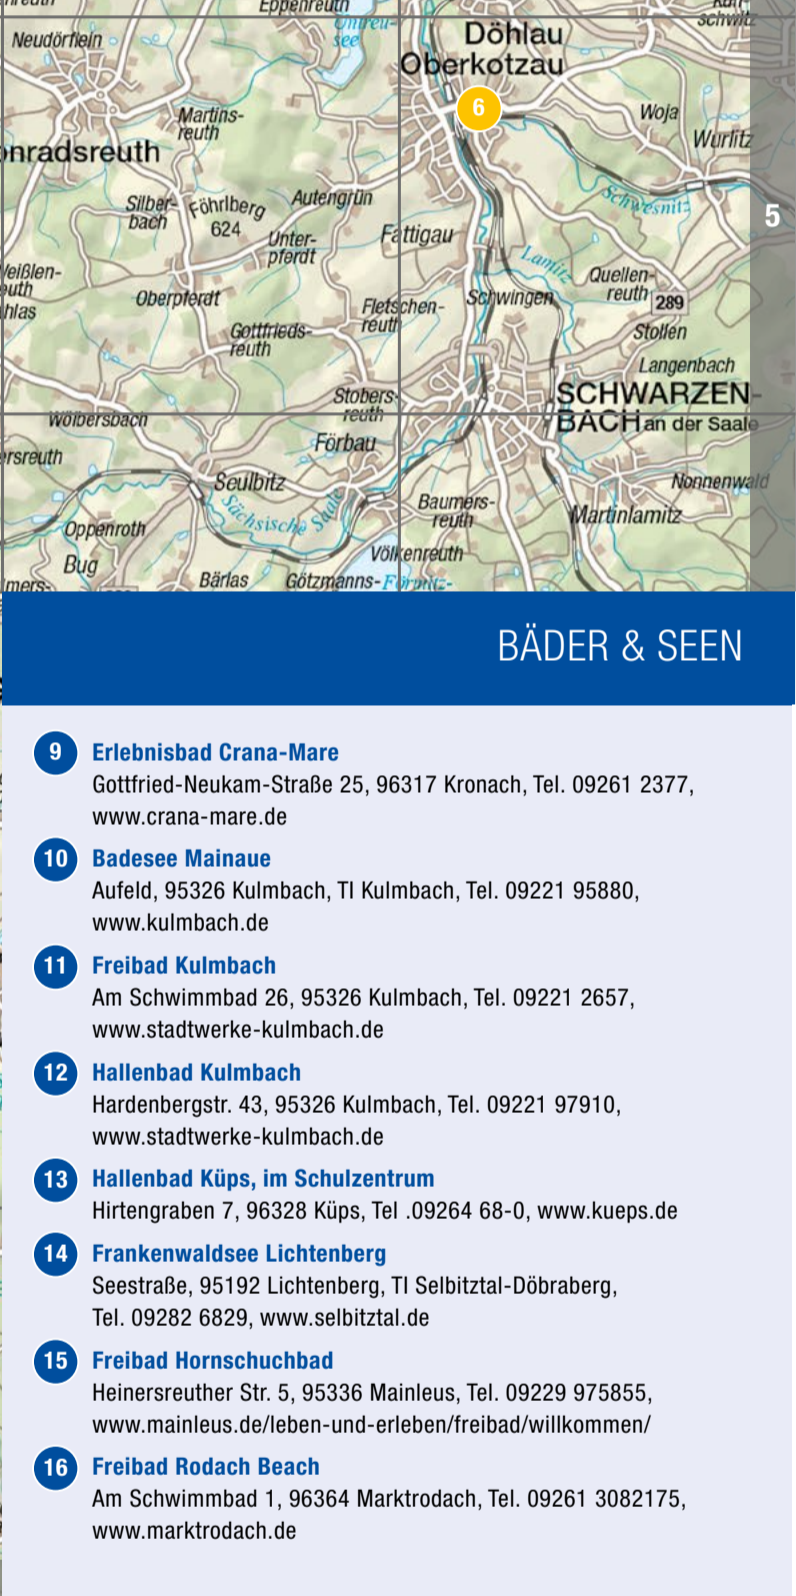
Eppenreuth
Neudörflein
Untreusee
Döhlau
Oberkotzau
6
Woja
Wurlitz
Martinsreuth
nradsreuth
Schwesnitz
5
Silberbach
Föhrlberg 624
Autengrün
Unterpferdt
Fattigau
Lamitz
Quellenreuth
289
eißlenuth
hlas
Oberpferdt
Fletschenreuth
Schwingen
Stollen
Gottfriedsreuth
Langenbach
Stobersreuth
SCHWARZENBACH an der Saale
Wölbersbach
Förbau
rsreuth
Nonnenwald
Seulbitz
Sächsische Saale
Baumersreuth
Martinlamitz
Oppenroth
Bug
Völkenreuth
Bärlas
Götzmanns-
Förmitz

BÄDER & SEEN

9 Erlebnisbad Crana-Mare
Gottfried-Neukam-Straße 25, 96317 Kronach, Tel. 09261 2377, www.crana-mare.de

10 Badesee Mainaue
Aufeld, 95326 Kulmbach, TI Kulmbach, Tel. 09221 95880, www.kulmbach.de

11 Freibad Kulmbach
Am Schwimmbad 26, 95326 Kulmbach, Tel. 09221 2657, www.stadtwerke-kulmbach.de

12 Hallenbad Kulmbach
Hardenbergstr. 43, 95326 Kulmbach, Tel. 09221 97910, www.stadtwerke-kulmbach.de

13 Hallenbad Küps, im Schulzentrum
Hirtengraben 7, 96328 Küps, Tel .09264 68-0, www.kueps.de

14 Frankenwaldsee Lichtenberg
Seestraße, 95192 Lichtenberg, TI Selbitztal-Döbraberg, Tel. 09282 6829, www.selbitztal.de

15 Freibad Hornschuchbad
Heinersreuther Str. 5, 95336 Mainleus, Tel. 09229 975855, www.mainleus.de/leben-und-erleben/freibad/willkommen/

16 Freibad Rodach Beach
Am Schwimmbad 1, 96364 Marktrodach, Tel. 09261 3082175, www.marktrodach.de